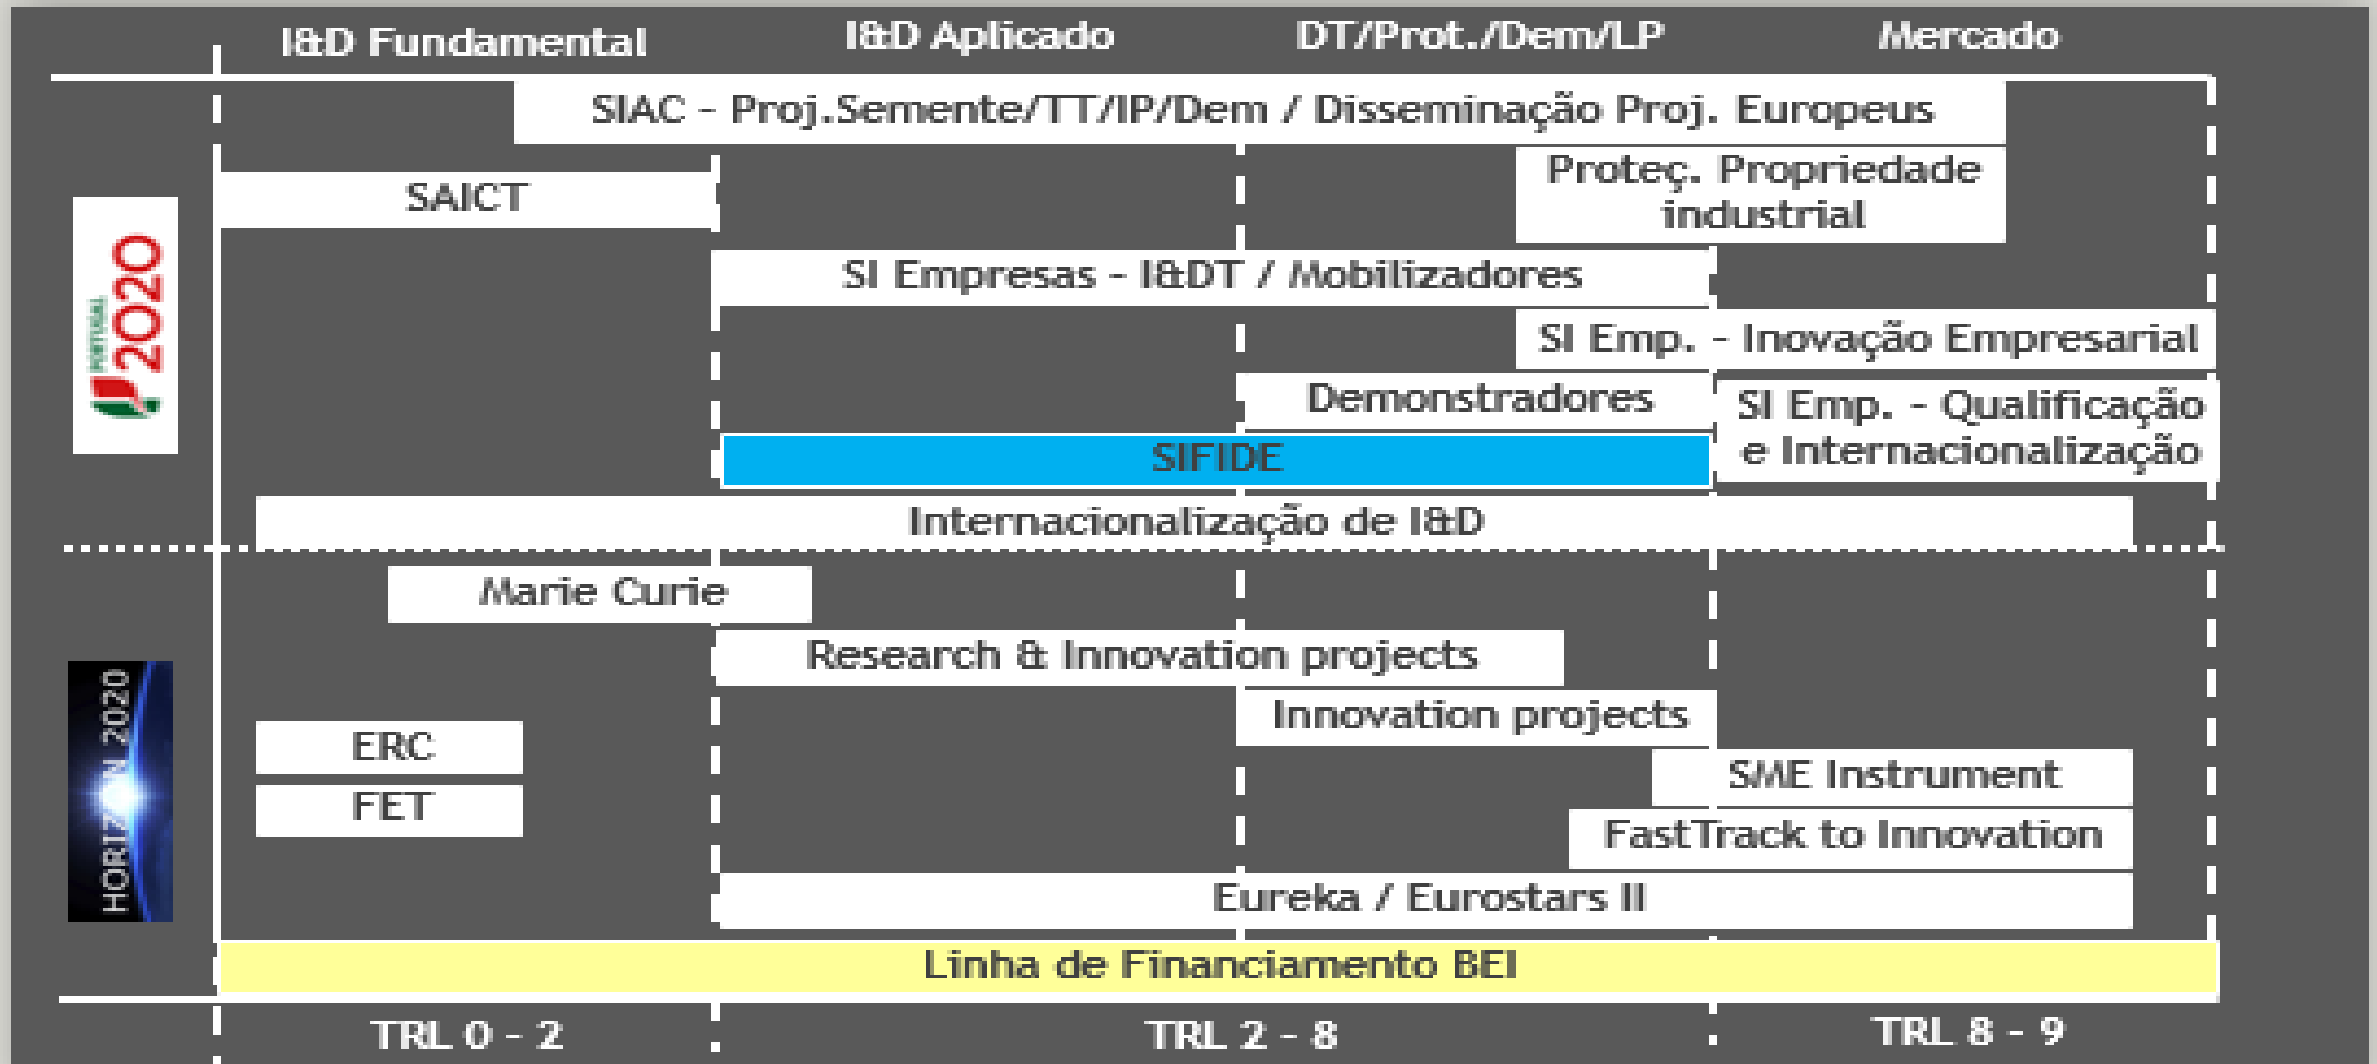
I&D Fundamental
I&D Aplicado
DT/Prot./Dem/LP
Mercado

PORTUGAL 2020

SIAC - Proj.Semente/TT/IP/Dem / Disseminação Proj. Europeus

SAICT

Proteç. Propriedade industrial

SI Empresas - I&DT / Mobilizadores

SI Emp. - Inovação Empresarial

Demonstradores

SI Emp. - Qualificação e Internacionalização

SIFIDE

Internacionalização de I&D

HORIZON 2020

Marie Curie

Research & Innovation projects

Innovation projects

ERC

FET

SME Instrument

FastTrack to Innovation

Eureka / Eurostars II

Linha de Financiamento BEI

TRL 0 - 2
TRL 2 - 8
TRL 8 - 9